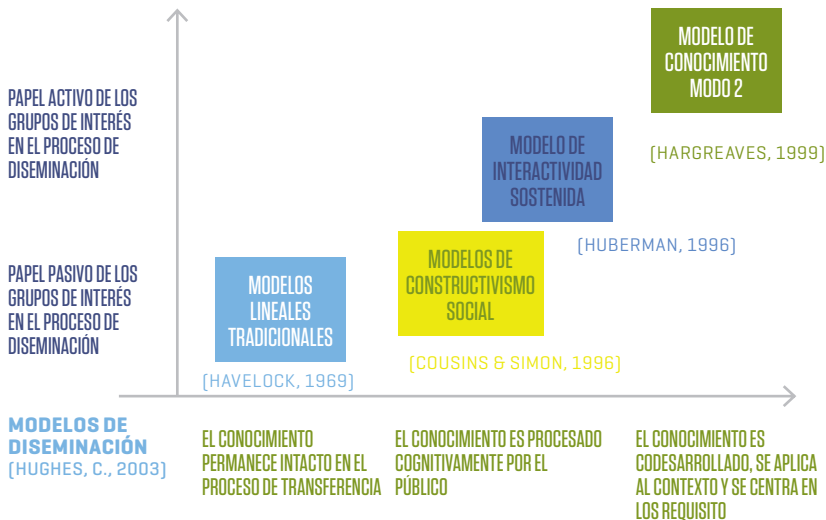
PAPEL ACTIVO DE LOS GRUPOS DE INTERÉS EN EL PROCESO DE DISEMINACIÓN

PAPEL PASIVO DE LOS GRUPOS DE INTERÉS EN EL PROCESO DE DISEMINACIÓN

MODELO DE CONOCIMIENTO MODO 2

[HARGREAVES, 1999]

MODELO DE INTERACTIVIDAD SOSTENIDA

[HUBERMAN, 1996]

MODELOS DE CONSTRUCTIVISMO SOCIAL

[COUSINS & SIMON, 1996]

MODELOS LINEALES TRADICIONALES

[HAVELOCK, 1969]

MODELOS DE DISEMINACIÓN
[HUGHES, C., 2003]

EL CONOCIMIENTO PERMANECE INTACTO EN EL PROCESO DE TRANSFERENCIA

EL CONOCIMIENTO ES PROCESADO COGNITIVAMENTE POR EL PÚBLICO

EL CONOCIMIENTO ES CODESARROLLADO, SE APLICA AL CONTEXTO Y SE CENTRA EN LOS REQUISITO